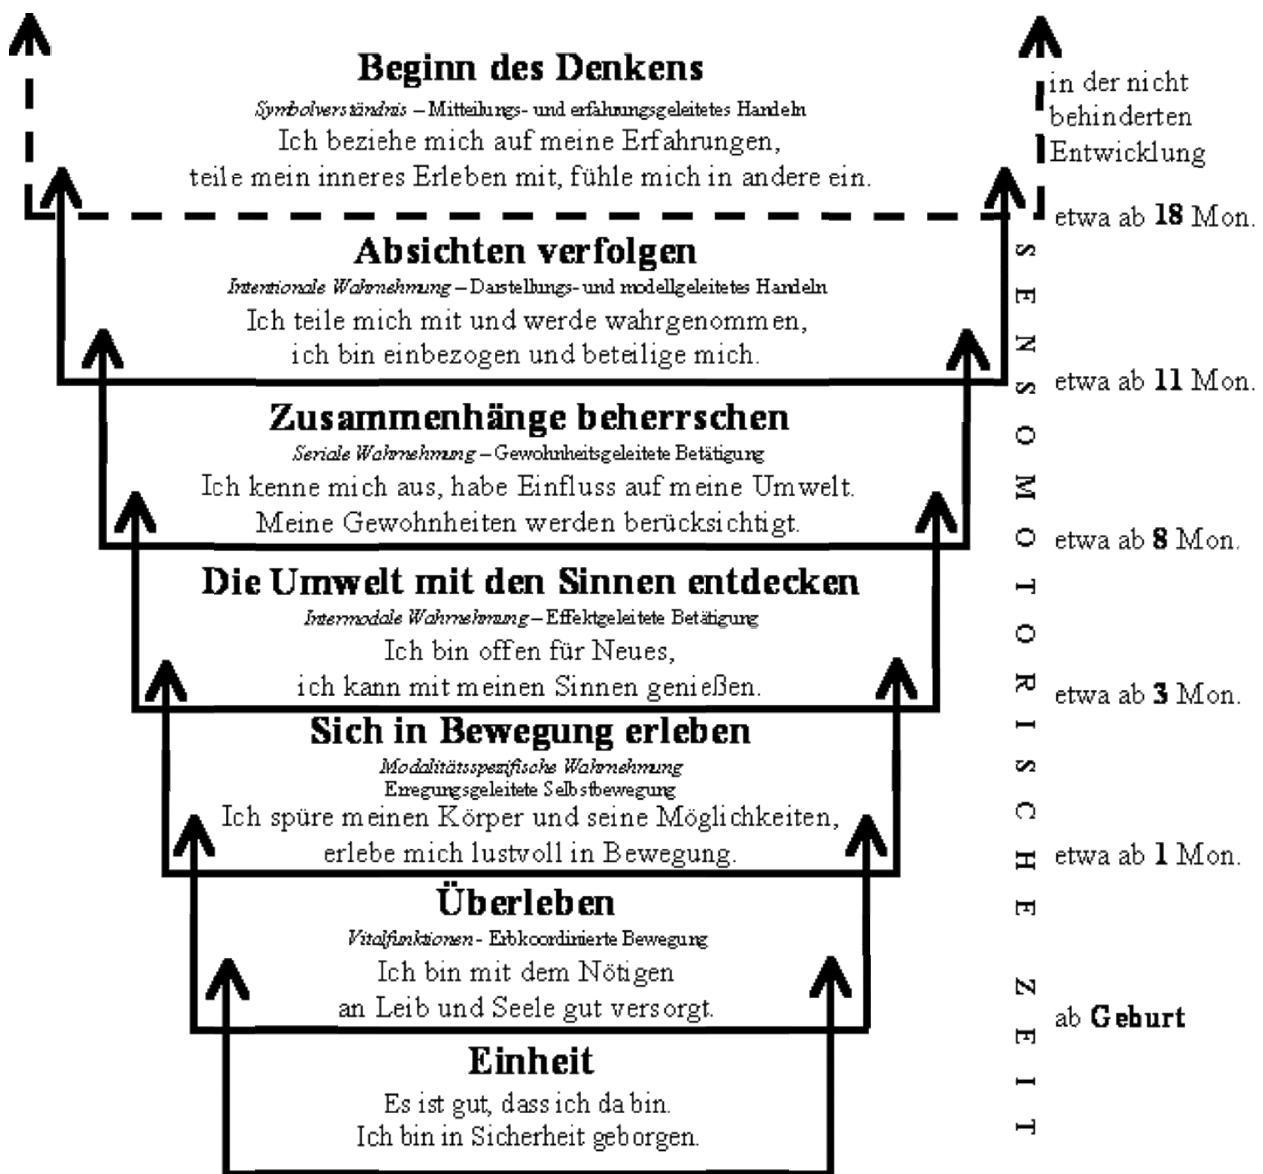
**Beginn des Denkens**
*Symbolverständnis* – Mitteilungs- und erfahrungsgeleitetes Handeln
Ich beziehe mich auf meine Erfahrungen, teile mein inneres Erleben mit, fühle mich in andere ein.

in der nicht behinderten Entwicklung

etwa ab **18** Mon.

**Absichten verfolgen**
*Intentionale Wahrnehmung* – Darstellungs- und modellgeleitetes Handeln
Ich teile mich mit und werde wahrgenommen, ich bin einbezogen und beteilige mich.

etwa ab **11** Mon.

**Zusammenhänge beherrschen**
*Seriale Wahrnehmung* – Gewohnheitsgeleitete Betätigung
Ich kenne mich aus, habe Einfluss auf meine Umwelt. Meine Gewohnheiten werden berücksichtigt.

etwa ab **8** Mon.

**Die Umwelt mit den Sinnen entdecken**
*Intermodale Wahrnehmung* – Effektgeleitete Betätigung
Ich bin offen für Neues, ich kann mit meinen Sinnen genießen.

etwa ab **3** Mon.

**Sich in Bewegung erleben**
*Modalitätsspezifische Wahrnehmung*
Erregungsgeleitete Selbstbewegung
Ich spüre meinen Körper und seine Möglichkeiten, erlebe mich lustvoll in Bewegung.

etwa ab **1** Mon.

**Überleben**
*Vitalfunktionen* - Erbkoordinierte Bewegung
Ich bin mit dem Nötigen an Leib und Seele gut versorgt.

ab **Geburt**

**Einheit**
Es ist gut, dass ich da bin.
Ich bin in Sicherheit geborgen.

SENSOMOTORISCHE ZEIT